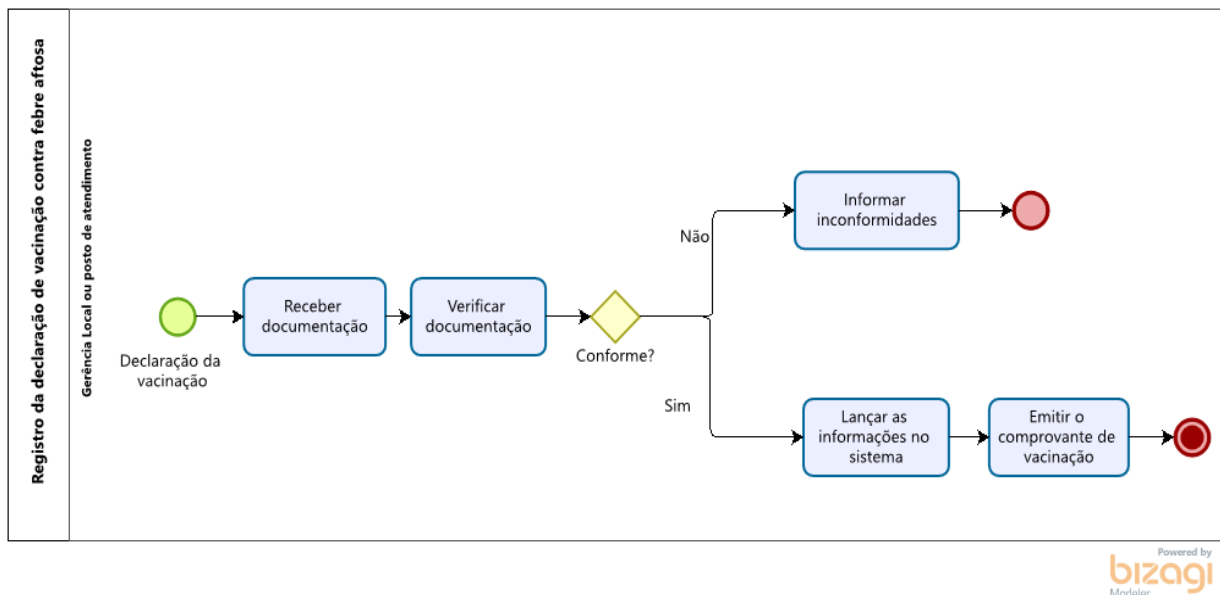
Registro da declaração de vacinação contra febre aftosa

Gerência Local ou posto de atendimento

Declaração da vacinação

Receber documentação

Verificar documentação

Conforme?

Não

Informar inconformidades

Sim

Lançar as informações no sistema

Emitir o comprovante de vacinação

Powered by
bizagi
Modeler